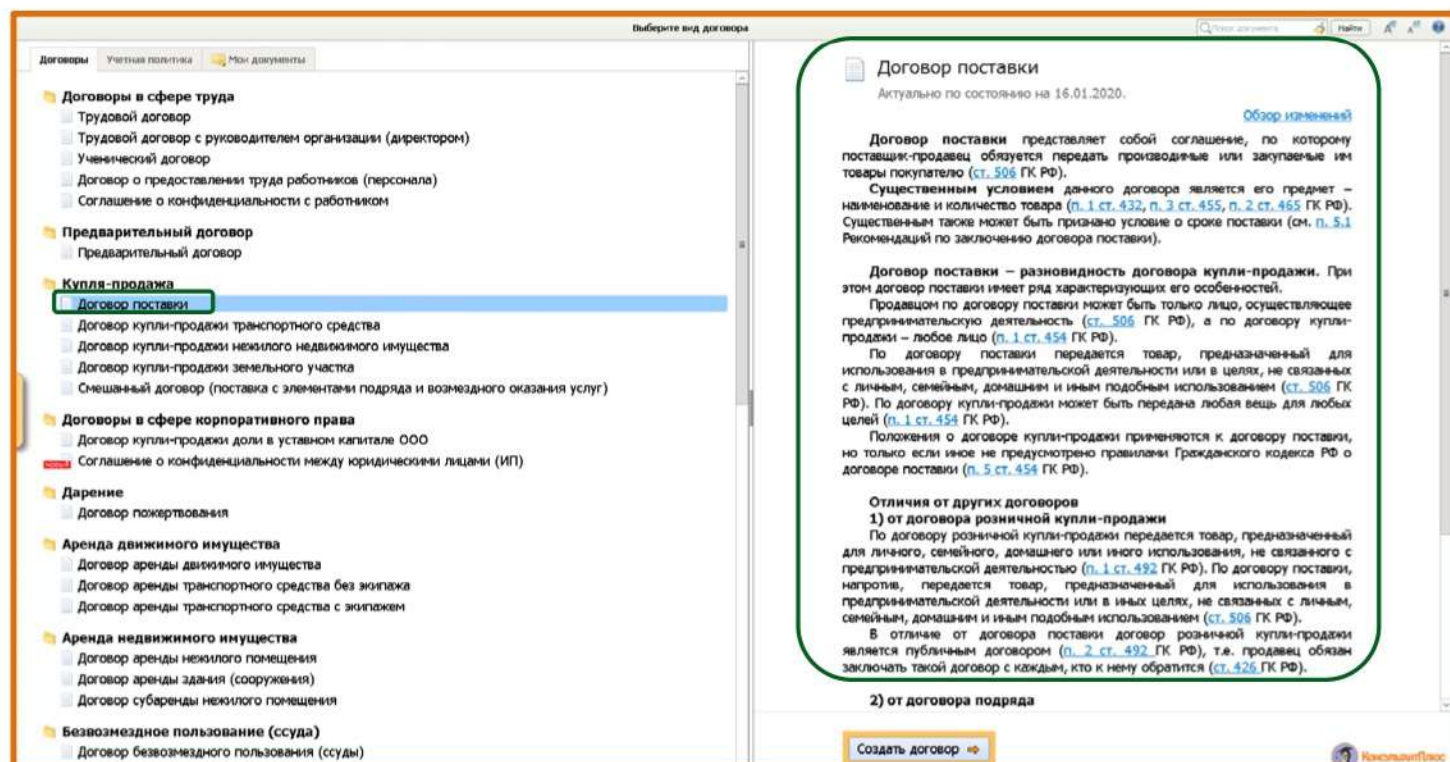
Выберите вид договора

Поиск документа | Найти

Договоры | Учетная политика | Мои документы

Договоры в сфере труда
Трудовой договор
Трудовой договор с руководителем организации (директором)
Ученический договор
Договор о предоставлении труда работников (персонала)
Соглашение о конфиденциальности с работником

Предварительный договор
Предварительный договор

Купля-продажа
Договор поставки
Договор купли-продажи транспортного средства
Договор купли-продажи нежилого недвижимого имущества
Договор купли-продажи земельного участка
Смешанный договор (поставка с элементами подряда и возмездного оказания услуг)

Договоры в сфере корпоративного права
Договор купли-продажи доли в уставном капитале ООО
НОВОЕ Соглашение о конфиденциальности между юридическими лицами (ИП)

Дарение
Договор пожертвования

Аренда движимого имущества
Договор аренды движимого имущества
Договор аренды транспортного средства без экипажа
Договор аренды транспортного средства с экипажем

Аренда недвижимого имущества
Договор аренды нежилого помещения
Договор аренды здания (сооружения)
Договор субаренды нежилого помещения

Безвозмездное пользование (ссуда)
Договор безвозмездного пользования (ссуды)

Договор поставки
Актуально по состоянию на 16.01.2020.

Обзор изменений

**Договор поставки** представляет собой соглашение, по которому поставщик-продавец обязуется передать производимые или закупаемые им товары покупателю (ст. 506 ГК РФ).

**Существенным условием** данного договора является его предмет – наименование и количество товара (п. 1 ст. 432, п. 3 ст. 455, п. 2 ст. 465 ГК РФ). Существенным также может быть признано условие о сроке поставки (см. п. 5.1 Рекомендаций по заключению договора поставки).

**Договор поставки – разновидность договора купли-продажи.** При этом договор поставки имеет ряд характеризующих его особенностей.

Продавцом по договору поставки может быть только лицо, осуществляющее предпринимательскую деятельность (ст. 506 ГК РФ), а по договору купли-продажи – любое лицо (п. 1 ст. 454 ГК РФ).

По договору поставки передается товар, предназначенный для использования в предпринимательской деятельности или в целях, не связанных с личным, семейным, домашним и иным подобным использованием (ст. 506 ГК РФ). По договору купли-продажи может быть передана любая вещь для любых целей (п. 1 ст. 454 ГК РФ).

Положения о договоре купли-продажи применяются к договору поставки, но только если иное не предусмотрено правилами Гражданского кодекса РФ о договоре поставки (п. 5 ст. 454 ГК РФ).

**Отличия от других договоров**
**1) от договора розничной купли-продажи**
По договору розничной купли-продажи передается товар, предназначенный для личного, семейного, домашнего или иного использования, не связанного с предпринимательской деятельностью (п. 1 ст. 492 ГК РФ). По договору поставки, напротив, передается товар, предназначенный для использования в предпринимательской деятельности или в иных целях, не связанных с личным, семейным, домашним и иным подобным использованием (ст. 506 ГК РФ).

В отличие от договора поставки договор розничной купли-продажи является публичным договором (п. 2 ст. 492 ГК РФ), т.е. продавец обязан заключать такой договор с каждым, кто к нему обратится (ст. 426 ГК РФ).

**2) от договора подряда**

Создать договор

КонсультантПлюс